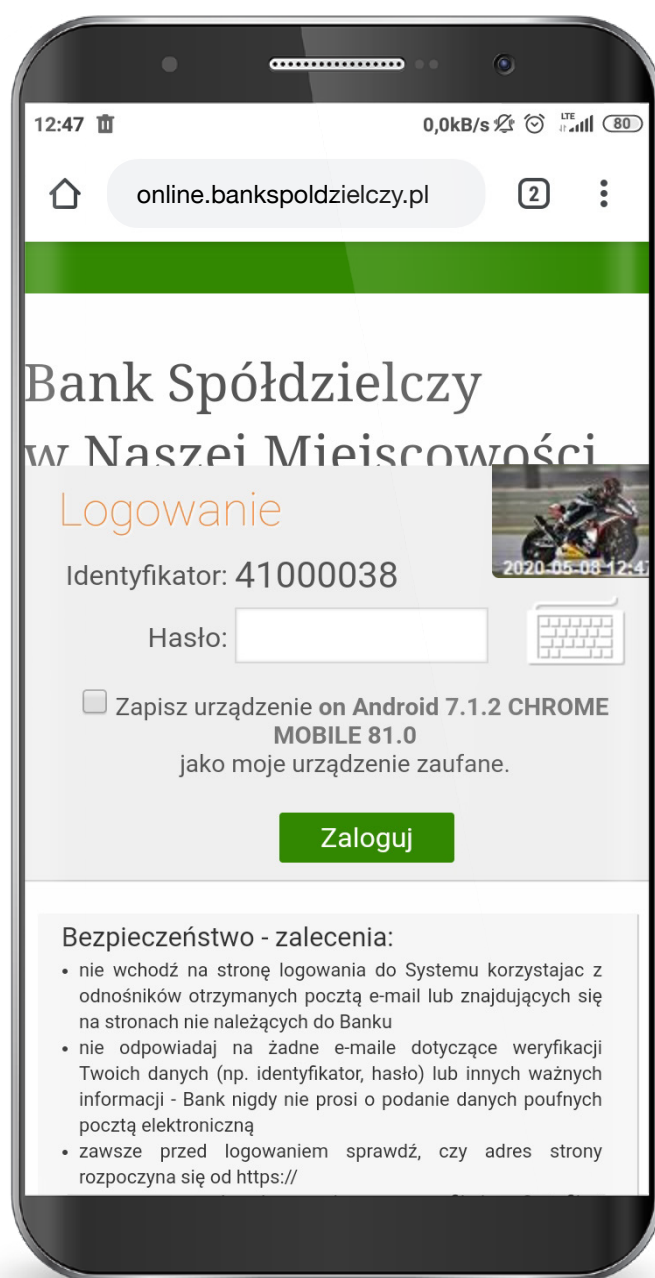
12:47 0,0kB/s LTE 80

online.bankspoldzielczy.pl 2

Bank Spółdzielczy w Naszej Miejscowości

Logowanie

2020-05-08 12:4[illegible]

Identyfikator: 41000038

Hasło:

Zapisz urządzenie **on Android 7.1.2 CHROME MOBILE 81.0** jako moje urządzenie zaufane.

Zaloguj

Bezpieczeństwo - zalecenia:
- nie wchodź na stronę logowania do Systemu korzystajac z odnośników otrzymanych pocztą e-mail lub znajdujących się na stronach nie należących do Banku
- nie odpowiadaj na żadne e-maile dotyczące weryfikacji Twoich danych (np. identyfikator, hasło) lub innych ważnych informacji - Bank nigdy nie prosi o podanie danych poufnych pocztą elektroniczną
- zawsze przed logowaniem sprawdź, czy adres strony rozpoczyna się od https://
- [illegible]